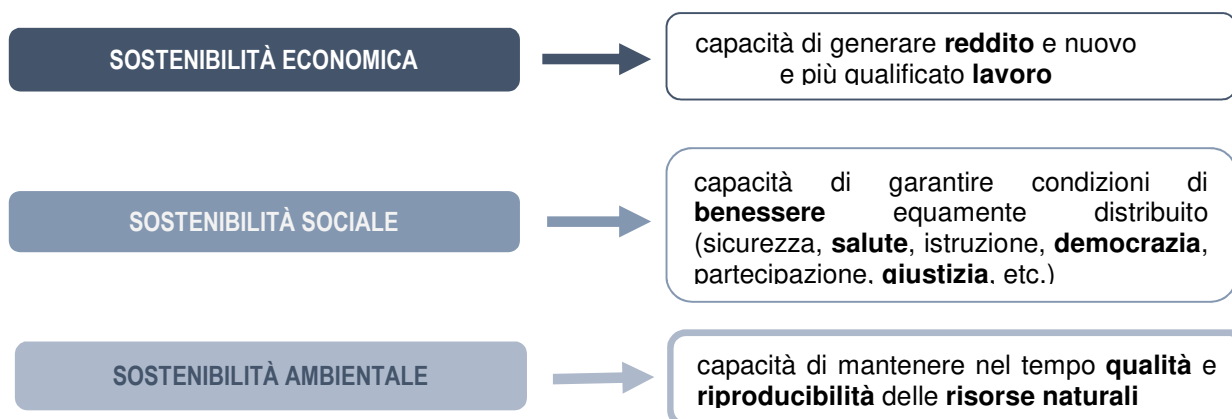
SOSTENIBILITÀ ECONOMICA

capacità di generare **reddito** e nuovo e più qualificato **lavoro**

SOSTENIBILITÀ SOCIALE

capacità di garantire condizioni di **benessere** equamente distribuito (sicurezza, **salute**, istruzione, **democrazia**, partecipazione, **giustizia**, etc.)

SOSTENIBILITÀ AMBIENTALE

capacità di mantenere nel tempo **qualità** e **riproducibilità** delle **risorse naturali**